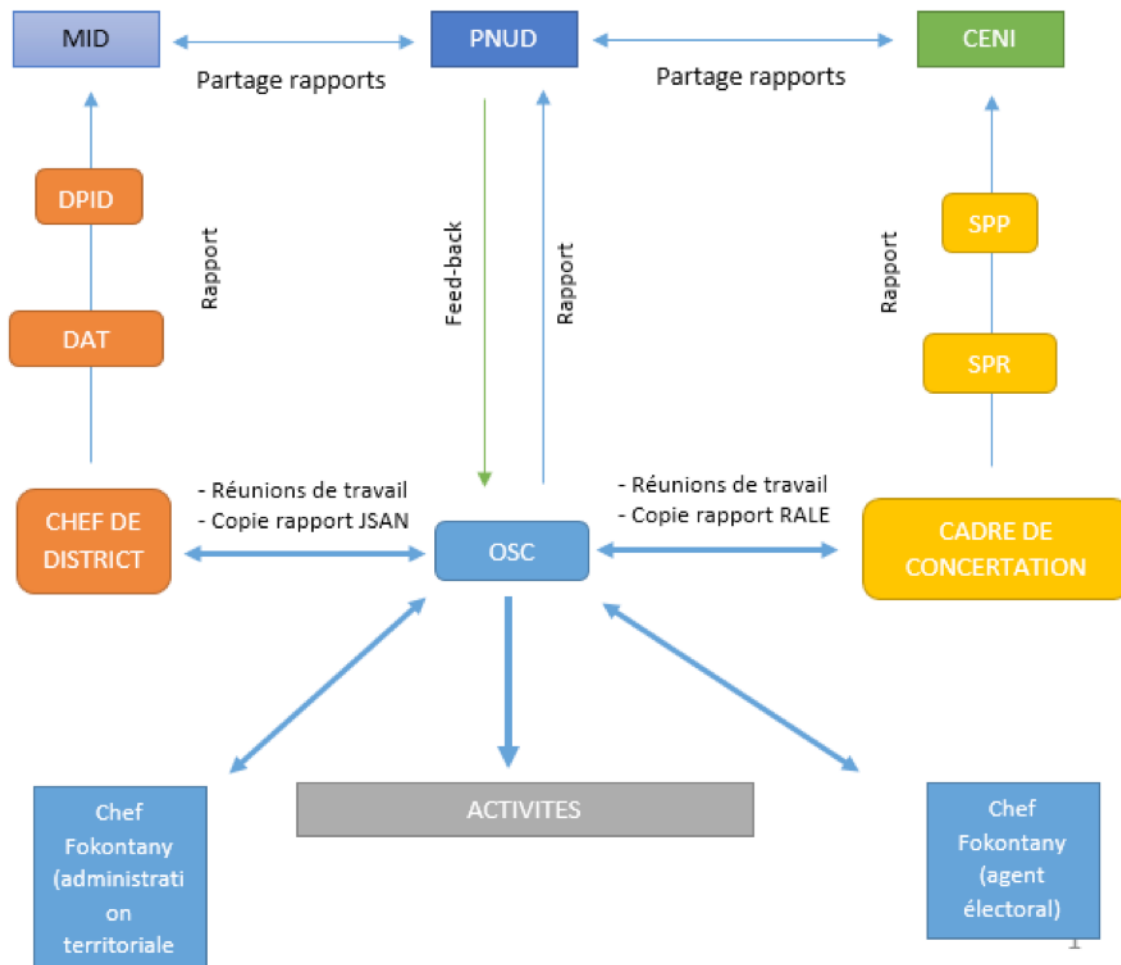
MID

PNUD

CENI

Partage rapports

Partage rapports

DPID

DAT

Rapport

Feed-back

Rapport

SPP

SPR

Rapport

- Réunions de travail
- Copie rapport JSAN

- Réunions de travail
- Copie rapport RALE

CHEF DE DISTRICT

OSC

CADRE DE CONCERTATION

ACTIVITES

Chef Fokontany (administrati on territoriale

Chef Fokontany (agent électoral)

1